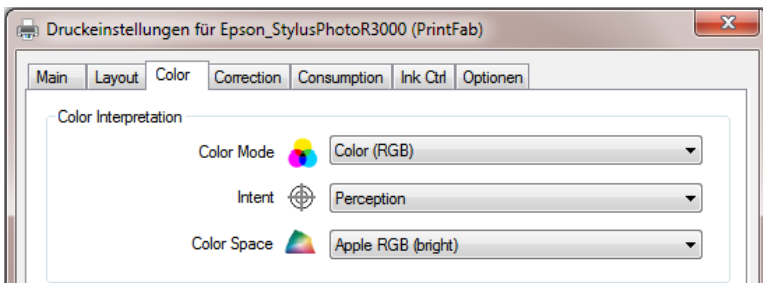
Druckeinstellungen für Epson_StylusPhotoR3000 (PrintFab)

Main | Layout | Color | Correction | Consumption | Ink Ctrl | Optionen

Color Interpretation

Color Mode Color (RGB)

Intent Perception

Color Space Apple RGB (bright)